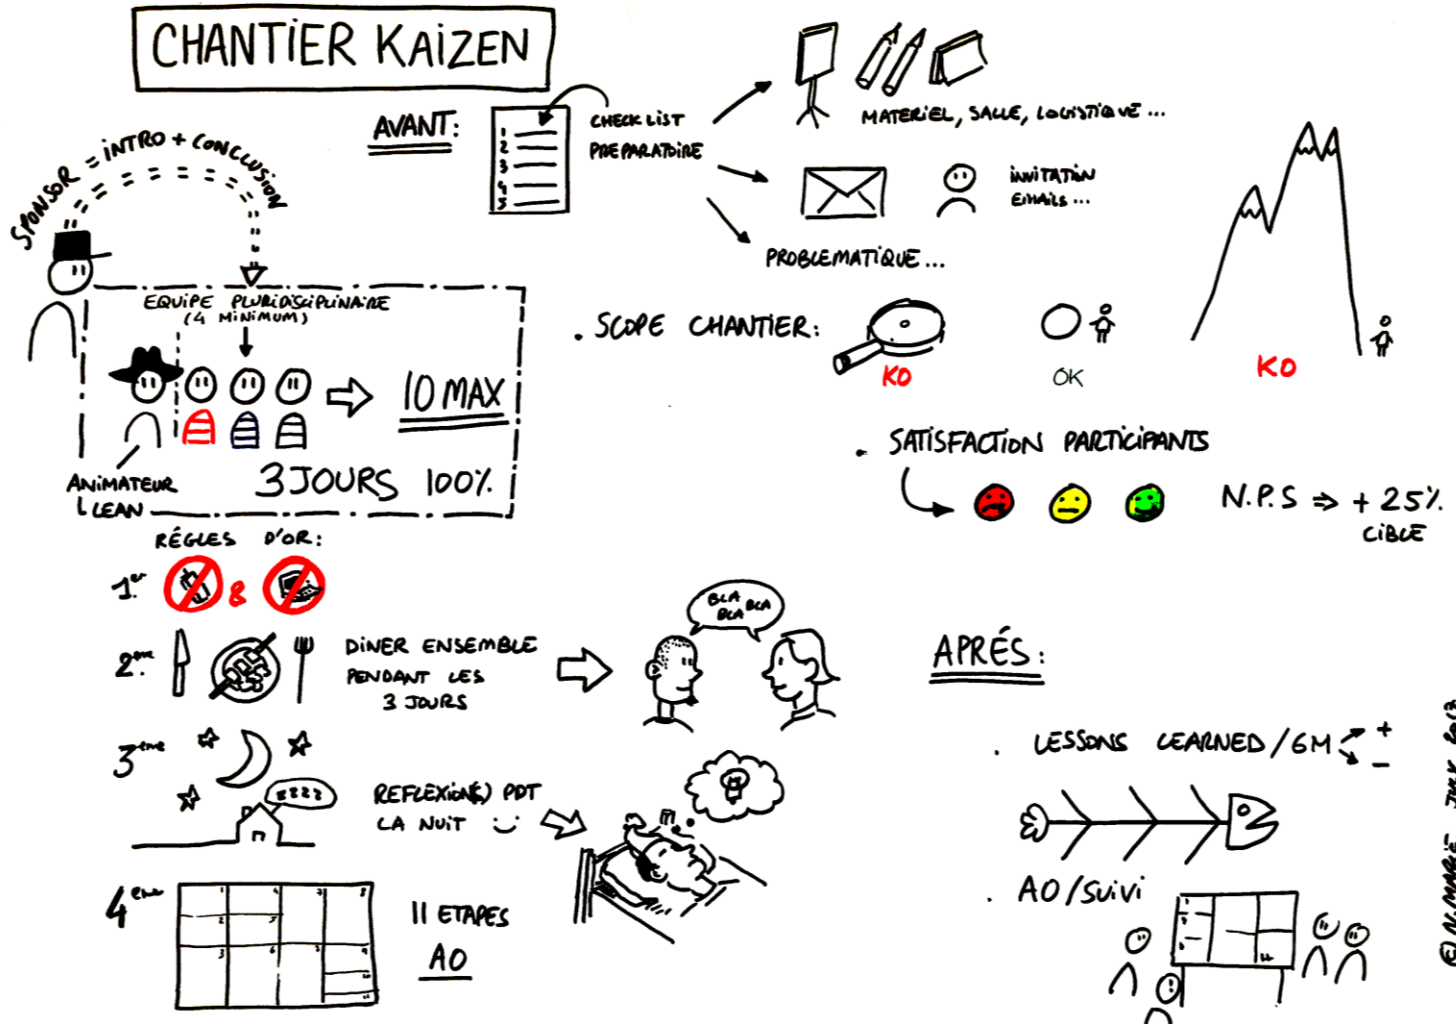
CHANTIER KAIZEN

AVANT:

1
2
3
4
5

CHECK LIST
PREPARATOIRE

MATERIEL, SALLE, LOGISTIQUE ...

INVITATION
EMAILS ...

PROBLEMATIQUE ...

SPONSOR = INTRO + CONCLUSION

EQUIPE PLURIDISCIPLINAIRE
(4 MINIMUM)

10 MAX

ANIMATEUR
LEAN

3 JOURS 100%

. SCOPE CHANTIER:

KO

OK

KO

. SATISFACTION PARTICIPANTS

N.P.S ⇒ + 25%
CIBLE

RÈGLES D'OR:

1er &

2ème

DINER ENSEMBLE
PENDANT LES
3 JOURS

BLA
BLA BLA

3ème

ZZZZ

REFLEXION(S) PDT
LA NUIT

4ème

11 ETAPES
AO

APRÉS:

. LESSONS LEARNED / 6M +
-

. AO / SUIVI

© N. MARIE JUIN 2013